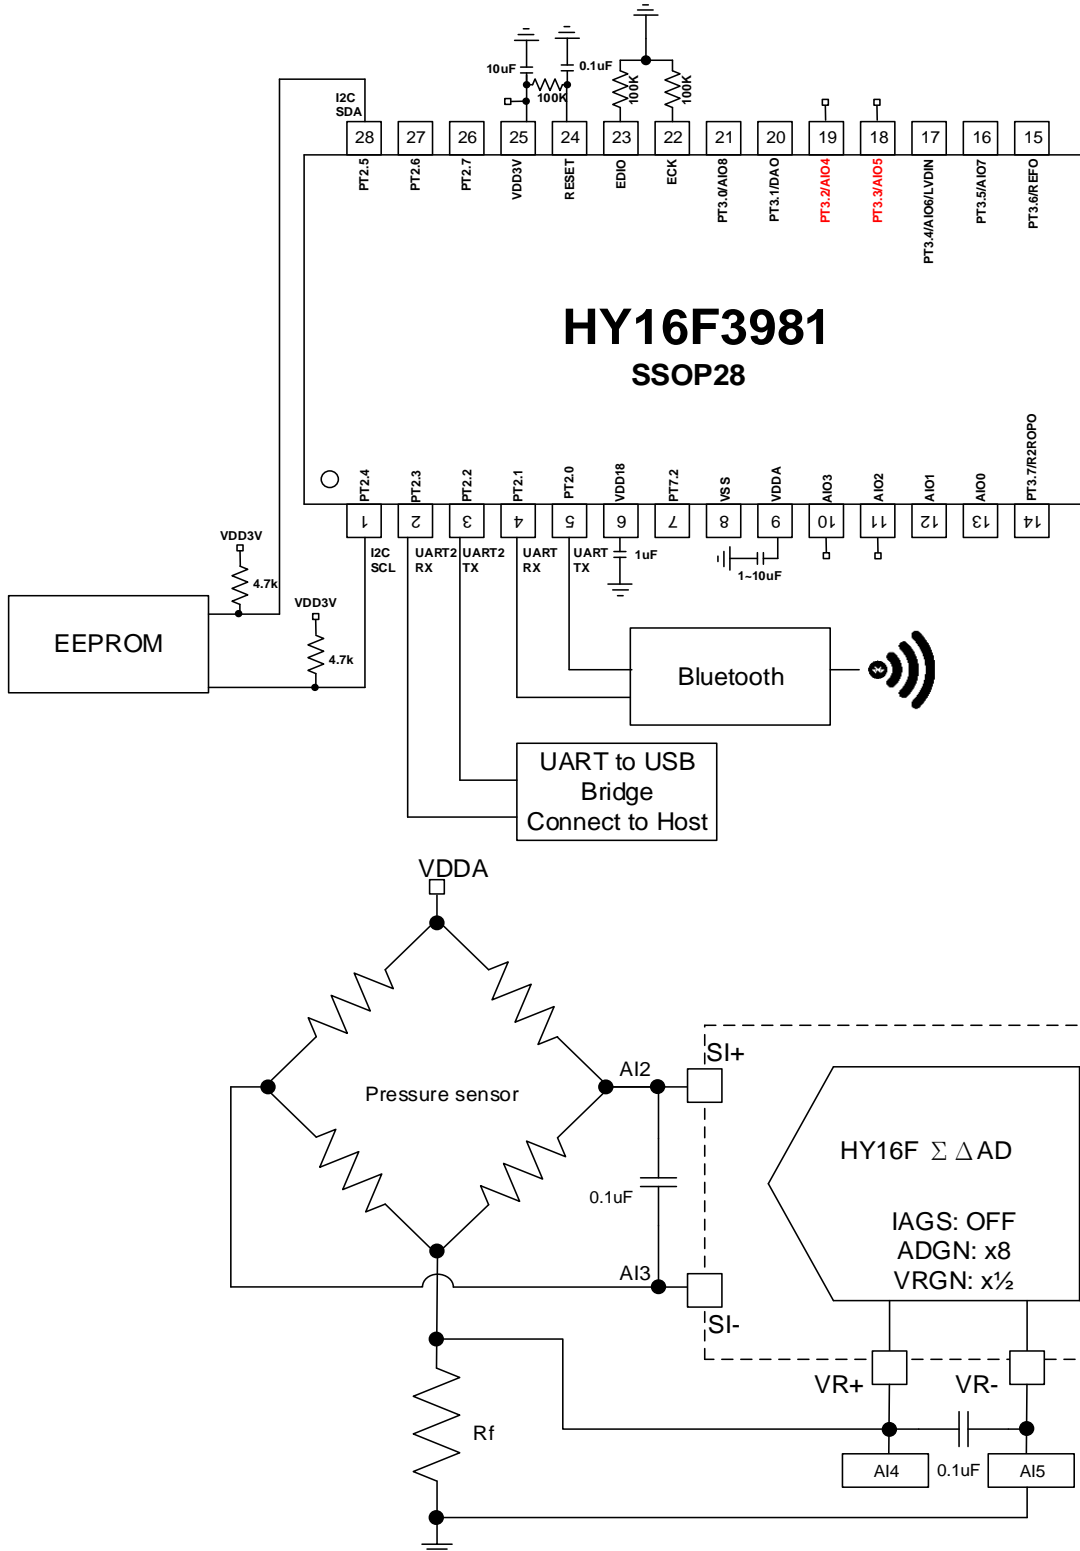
10uF
0.1uF
100K
100K
100K
I2C SDA
28 27 26 25 24 23 22 21 20 19 18 17 16 15
PT2.5 PT2.6 PT2.7 VDD3V RESET EDIO ECK PT3.0/AIO8 PT3.1/DAO PT3.2/AIO4 PT3.3/AIO5 PT3.4/AIO6/LVDIN PT3.5/AIO7 PT3.6/REFO

HY16F3981
SSOP28

PT2.4 PT2.3 PT2.2 PT2.1 PT2.0 VDD18 PT7.2 VSS VDDA AIO3 AIO2 AIO1 AIO0 PT3.7/R2ROPO
1 2 3 4 5 6 7 8 9 10 11 12 13 14
I2C SCL
UART2 RX
UART2 TX
UART RX
UART TX
1uF
1~10uF
VDD3V
4.7k
VDD3V
4.7k
EEPROM
Bluetooth
UART to USB Bridge Connect to Host

VDDA
Pressure sensor
AI2
SI+
0.1uF
AI3
SI-
HY16F $\Sigma\Delta$AD
IAGS: OFF
ADGN: x8
VRGN: x½
VR+
VR-
Rf
AI4
0.1uF
AI5